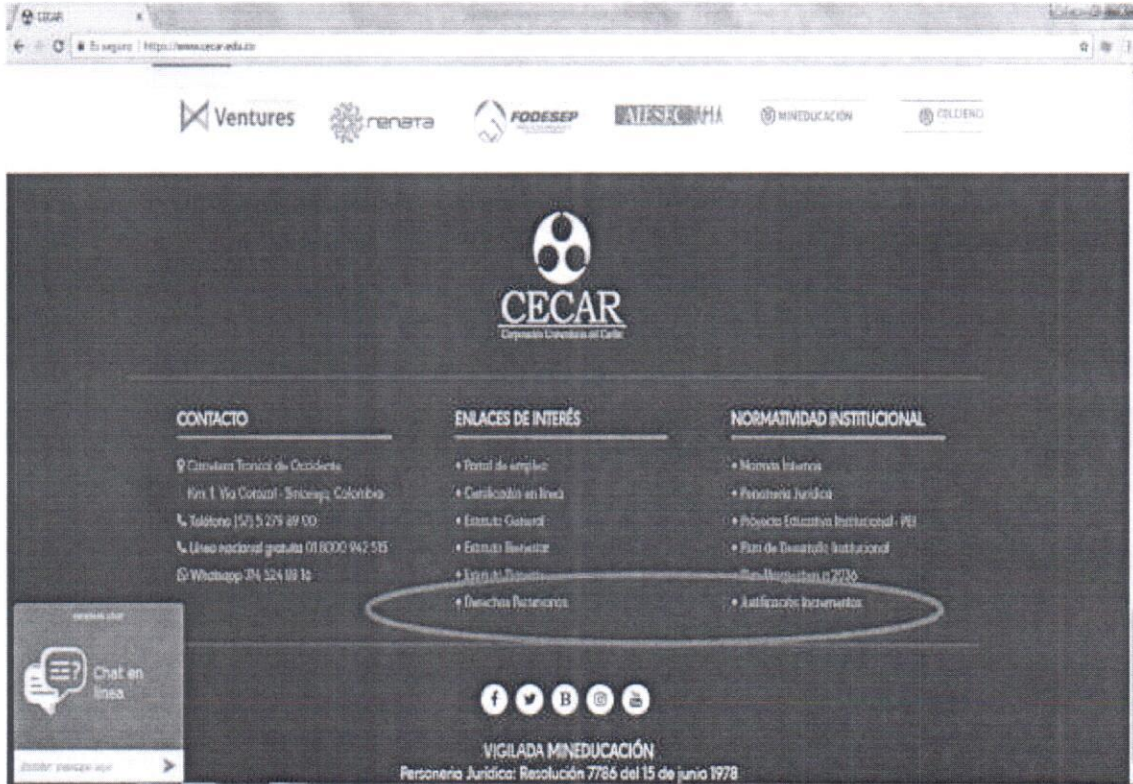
CECAR

Es seguro | https://www.cecar.edu.co

Ventures renata FODESEP AIESEC MINEDUCACIÓN COLCIENCIAS

CECAR
Corporación Universitaria del Caribe

CONTACTO

Carretera Troncal de Occidente Km 1 Vía Corozal - Sincelejo, Colombia
Teléfono (57) 5 279 49 00
Línea nacional gratuita 01 8000 942 515
Whatsapp 314 524 18 16

ENLACES DE INTERÉS

• Portal de empleo
• Certificación en línea
• Estatuto General
• Estatuto Bienestar
• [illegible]
• Derechos Pecuniarios

NORMATIVIDAD INSTITUCIONAL

• Normas Internas
• Personería Jurídica
• Proyecto Educativo Institucional - PEI
• Plan de Desarrollo Institucional
• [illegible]
• Justificación Incrementos

Chat en línea

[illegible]

VIGILADA MINEDUCACIÓN
Personería Jurídica: Resolución 7786 del 15 de junio 1978